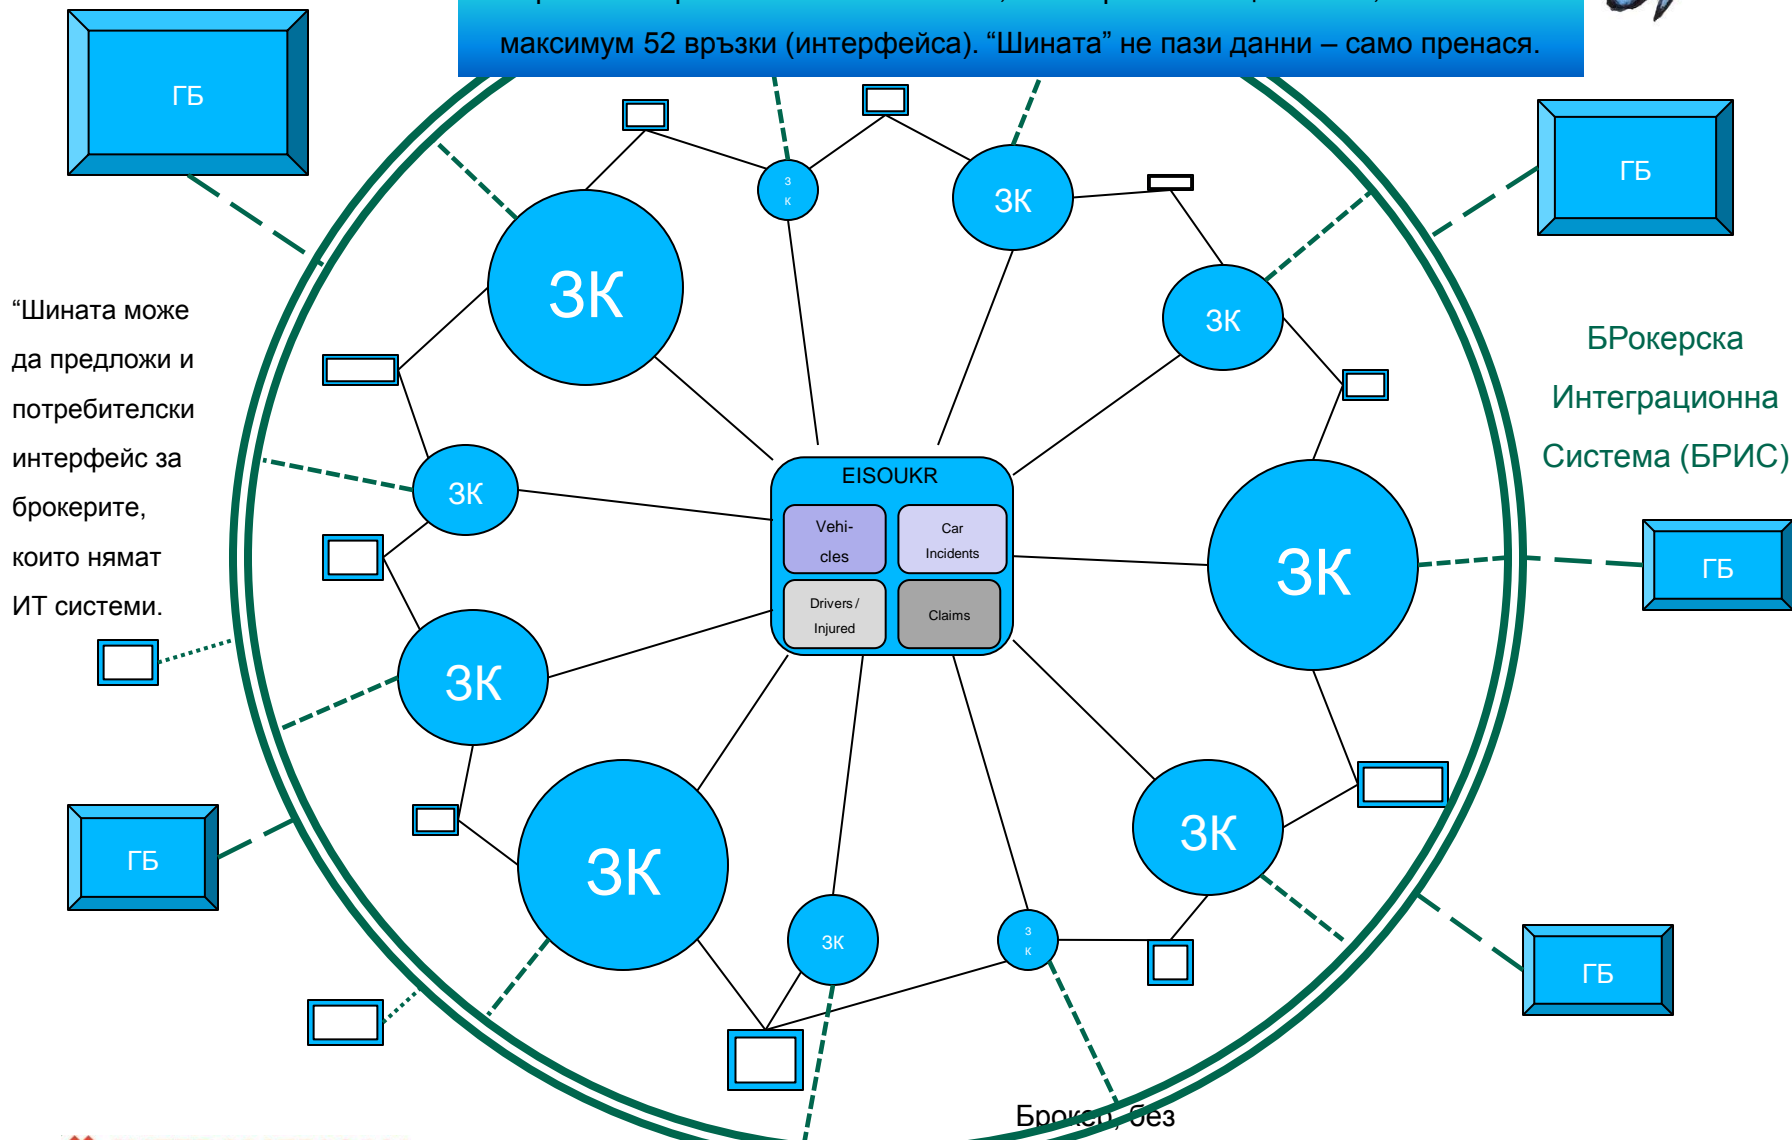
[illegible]
максимум 52 връзки (интерфейса). “Шината” не пази данни – само пренася.

ГБ

ГБ

“Шината може да предложи и потребителски интерфейс за брокерите, които нямат ИТ системи.

БРокерска Интеграционна Система (БРИС)

ЗК

ЗК

з к

ЗК

ЗК

ЗК

EISOUKR

Vehi-cles

Car Incidents

Drivers / Injured

Claims

ЗК

ЗК

ГБ

ЗК

ГБ

ЗК

ЗК

з к

ГБ

Брокер, без